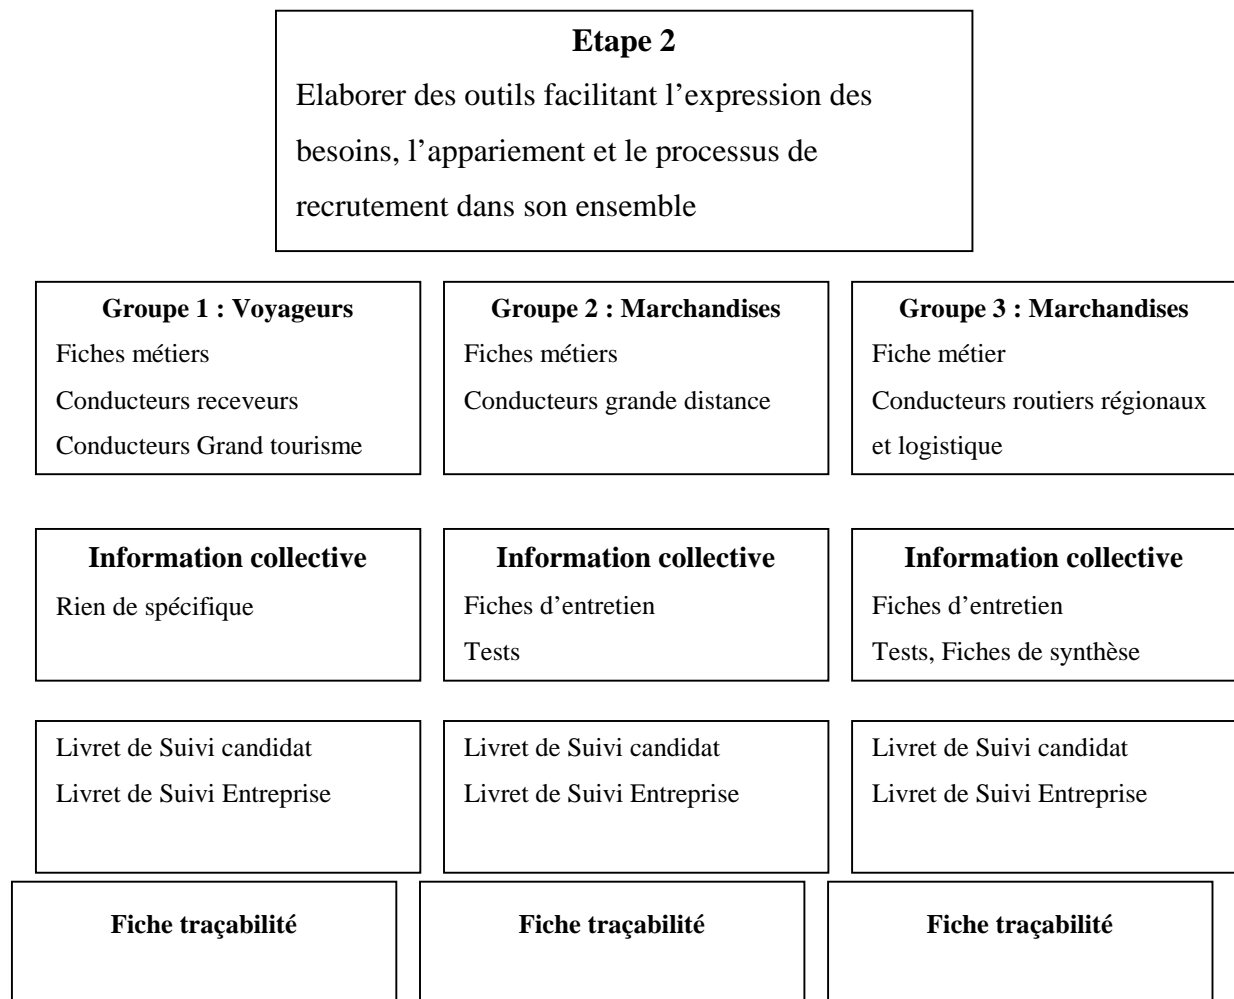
**Etape 2**

Elaborer des outils facilitant l'expression des besoins, l'appariement et le processus de recrutement dans son ensemble

**Groupe 1 : Voyageurs**
Fiches métiers
Conducteurs receveurs
Conducteurs Grand tourisme

**Groupe 2 : Marchandises**
Fiches métiers
Conducteurs grande distance

**Groupe 3 : Marchandises**
Fiche métier
Conducteurs routiers régionaux et logistique

**Information collective**
Rien de spécifique

**Information collective**
Fiches d'entretien
Tests

**Information collective**
Fiches d'entretien
Tests, Fiches de synthèse

Livret de Suivi candidat
Livret de Suivi Entreprise

Livret de Suivi candidat
Livret de Suivi Entreprise

Livret de Suivi candidat
Livret de Suivi Entreprise

**Fiche traçabilité**

**Fiche traçabilité**

**Fiche traçabilité**